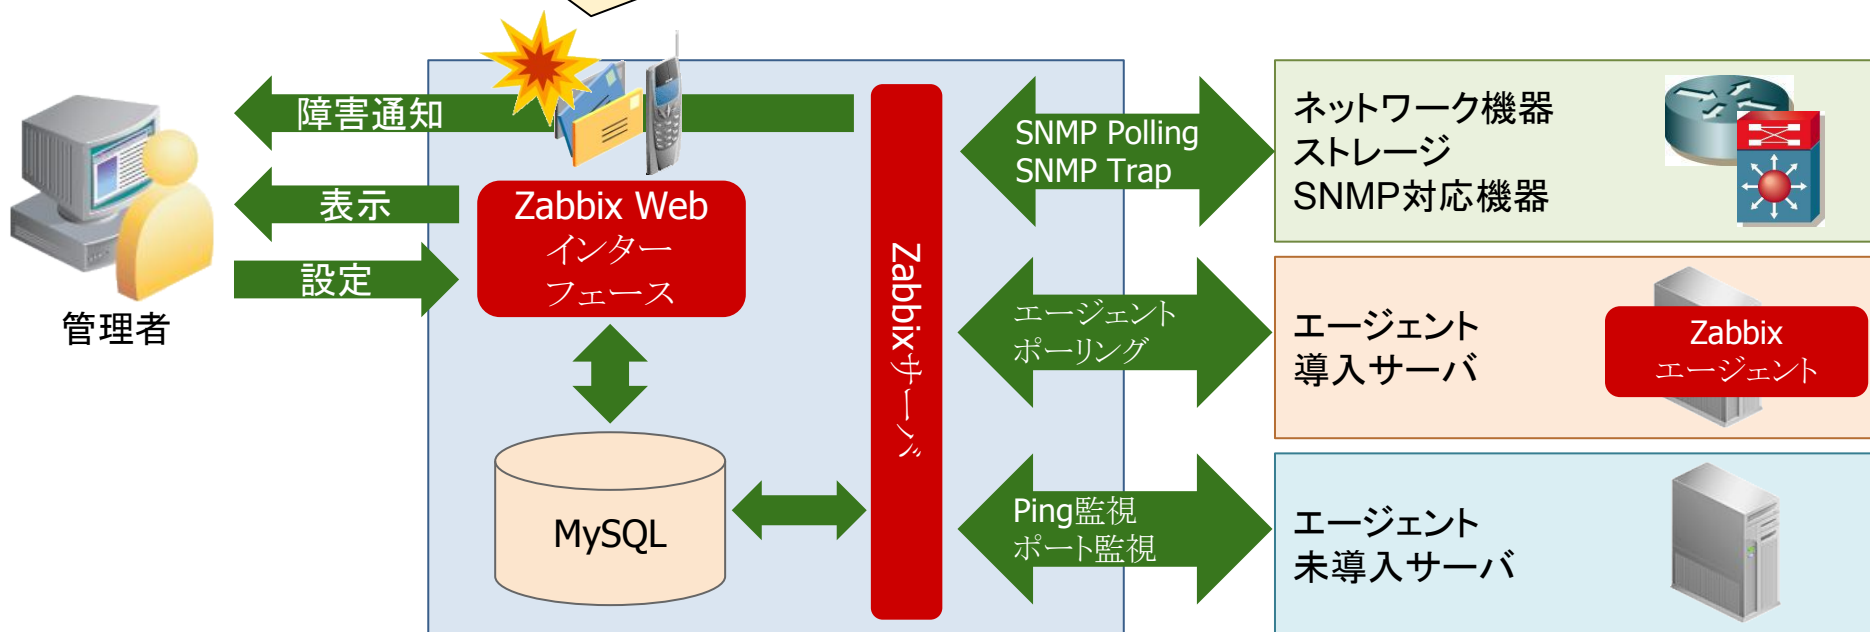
障害通知

表示

設定

管理者

Zabbix Web
インターフェース

MySQL

Zabbixサーバ

SNMP Polling
SNMP Trap

エージェント
ポーリング

Ping監視
ポート監視

ネットワーク機器
ストレージ
SNMP対応機器

エージェント
導入サーバ

Zabbix
エージェント

エージェント
未導入サーバ